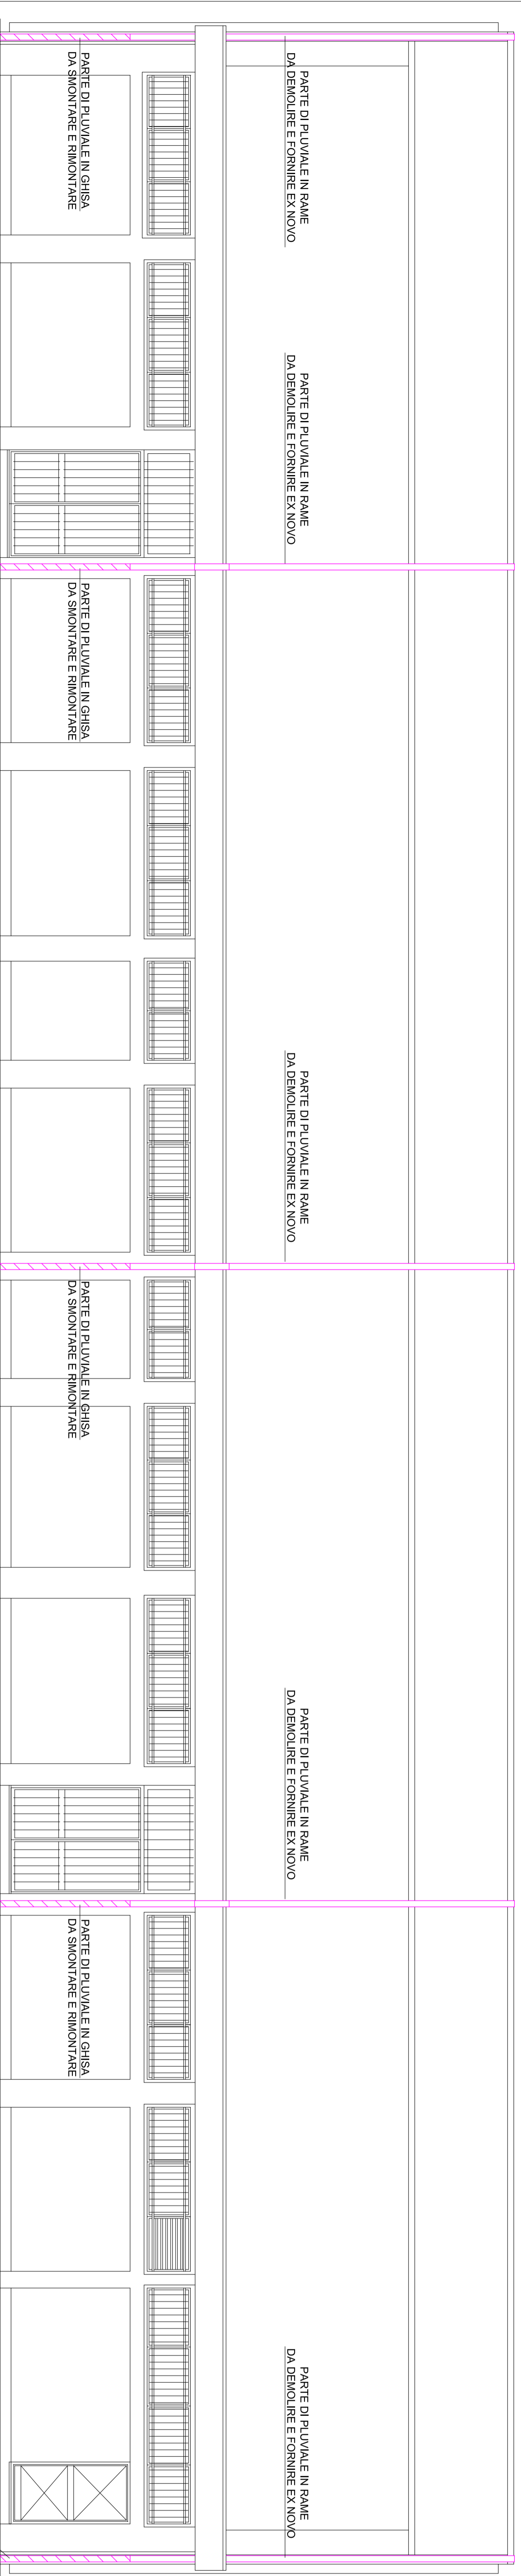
PARTE DI PLUVIALE IN GHISA
DA SMONTARE E RIMONTARE

PARTE DI PLUVIALE IN RAME
DA DEMOLIRE E FORNIRE EX NOVO

PARTE DI PLUVIALE IN RAME
DA DEMOLIRE E FORNIRE EX NOVO

PARTE DI PLUVIALE IN GHISA
DA SMONTARE E RIMONTARE

PARTE DI PLUVIALE IN RAME
DA DEMOLIRE E FORNIRE EX NOVO

PARTE DI PLUVIALE IN GHISA
DA SMONTARE E RIMONTARE

PARTE DI PLUVIALE IN RAME
DA DEMOLIRE E FORNIRE EX NOVO

PARTE DI PLUVIALE IN GHISA
DA SMONTARE E RIMONTARE

PARTE DI PLUVIALE IN RAME
DA DEMOLIRE E FORNIRE EX NOVO